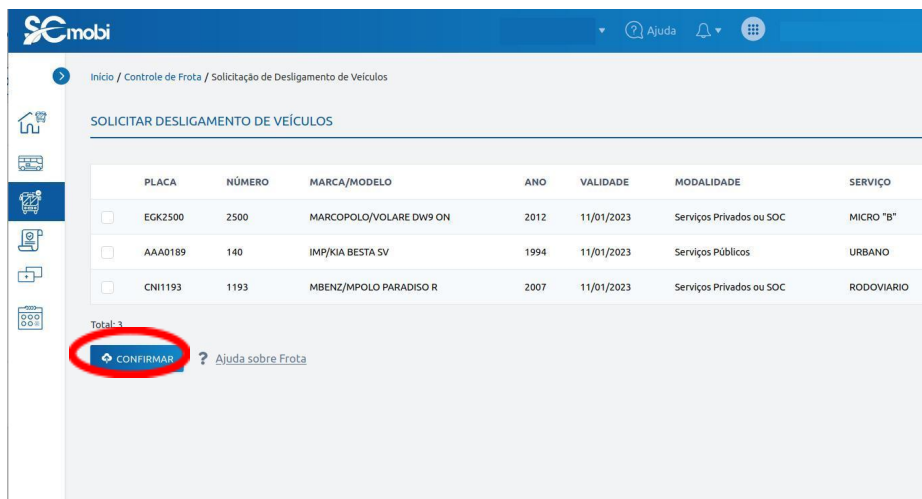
SC mobi

Ajuda

Início / Controle de Frota / Solicitação de Desligamento de Veículos

SOLICITAR DESLIGAMENTO DE VEÍCULOS

| | PLACA | NÚMERO | MARCA/MODELO | ANO | VALIDADE | MODALIDADE | SERVIÇO |
|---|---|---|---|---|---|---|---|
| | EGK2500 | 2500 | MARCOPOLO/VOLARE DW9 ON | 2012 | 11/01/2023 | Serviços Privados ou SOC | MICRO "B" |
| | AAA0189 | 140 | IMP/KIA BESTA SV | 1994 | 11/01/2023 | Serviços Públicos | URBANO |
| | CNI1193 | 1193 | MBENZ/MPOLO PARADISO R | 2007 | 11/01/2023 | Serviços Privados ou SOC | RODOVIARIO |

Total: 3

CONFIRMAR

? Ajuda sobre Frota